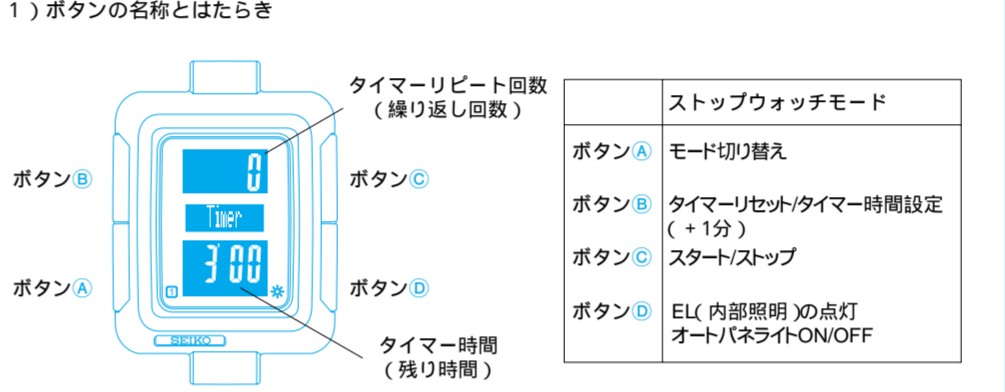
1）ボタンの名称とはたらき

タイマーリピート回数
（繰り返し回数）

ボタンⒷ

ボタンⒸ

0

Timer

3 00

1

ボタンⒶ

ボタンⒹ

SEIKO

タイマー時間
（残り時間）

| | ストップウォッチモード |
|---|---|
| ボタンⒶ | モード切り替え |
| ボタンⒷ | タイマーリセット/タイマー時間設定（＋1分） |
| ボタンⒸ | スタート/ストップ |
| ボタンⒹ | EL(内部照明)の点灯 オートパネライトON/OFF |